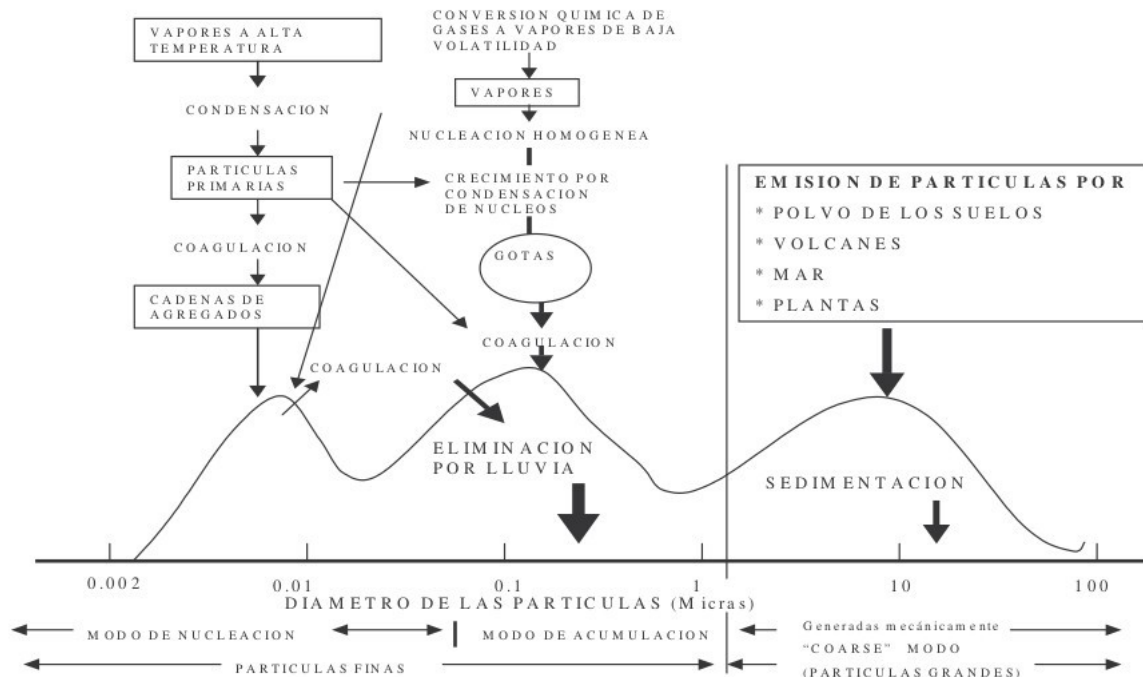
VAPORES A ALTA TEMPERATURA

CONDENSACION

PARTICULAS PRIMARIAS

COAGULACION

CADENAS DE AGREGADOS

CONVERSION QUIMICA DE GASES A VAPORES DE BAJA VOLATILIDAD

VAPORES

NUCLEACION HOMOGENEA

CRECIMIENTO POR CONDENSACION DE NUCLEOS

GOTAS

COAGULACION

COAGULACION

ELIMINACION POR LLUVIA

EMISION DE PARTICULAS POR
* POLVO DE LOS SUELOS
* VOLCANES
* MAR
* PLANTAS

SEDIMENTACION

0.002 0.01 0.1 1 10 100

DIAMETRO DE LAS PARTICULAS (Micras)

MODO DE NUCLEACION

MODO DE ACUMULACION

Generadas mecánicamente "COARSE" MODO (PARTICULAS GRANDES)

PARTICULAS FINAS